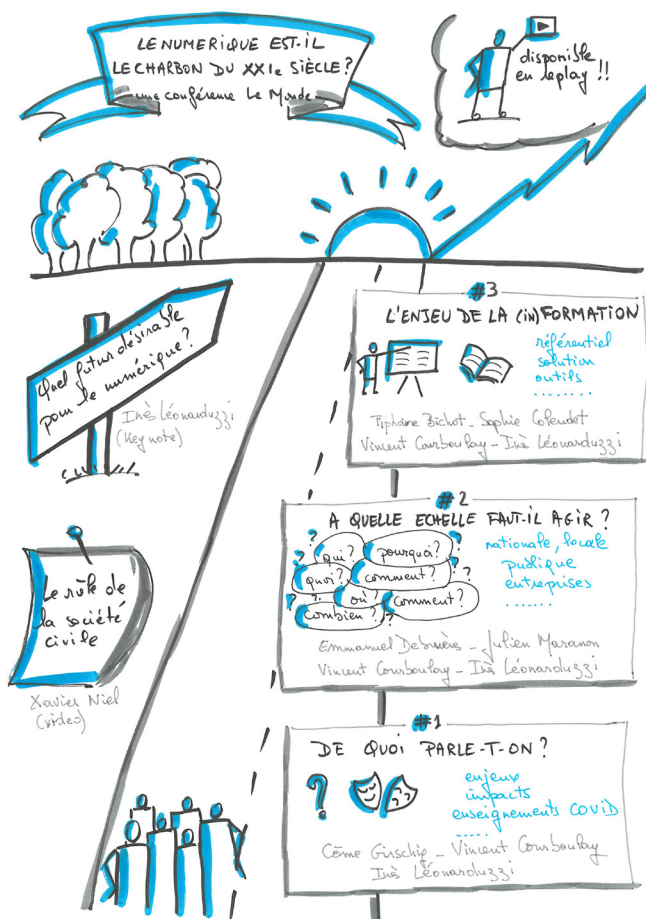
LE NUMERIQUE EST-IL LE CHARBON DU XXIe SIÈCLE?
une conférence Le Monde

disponible en replay !!

Quel futur désirable pour le numérique?

Inès Léonarduzzi
(key note)

Le rôle de la société civile

Xavier Niel
(vidéo)

#3
L'ENJEU DE LA (IN)FORMATION

référentiel
solution
outils
.......

Tiphaine Bichot _ Sophie Lefeudet
Vincent Courboulay _ Inès Léonarduzzi

#2
A QUELLE ECHELLE FAUT-IL AGIR?

qui? pourquoi? quoi? comment? où? comment? combien? ? ?

nationale, locale
publique
entreprises
......

Emmanuel Desrues _ Julien Maranon
Vincent Courboulay _ Inès Léonarduzzi

#1
DE QUOI PARLE-T-ON?

?

enjeux
impacts
enseignements COVID
.....

Côme Girschig _ Vincent Courboulay
Inès Léonarduzzi